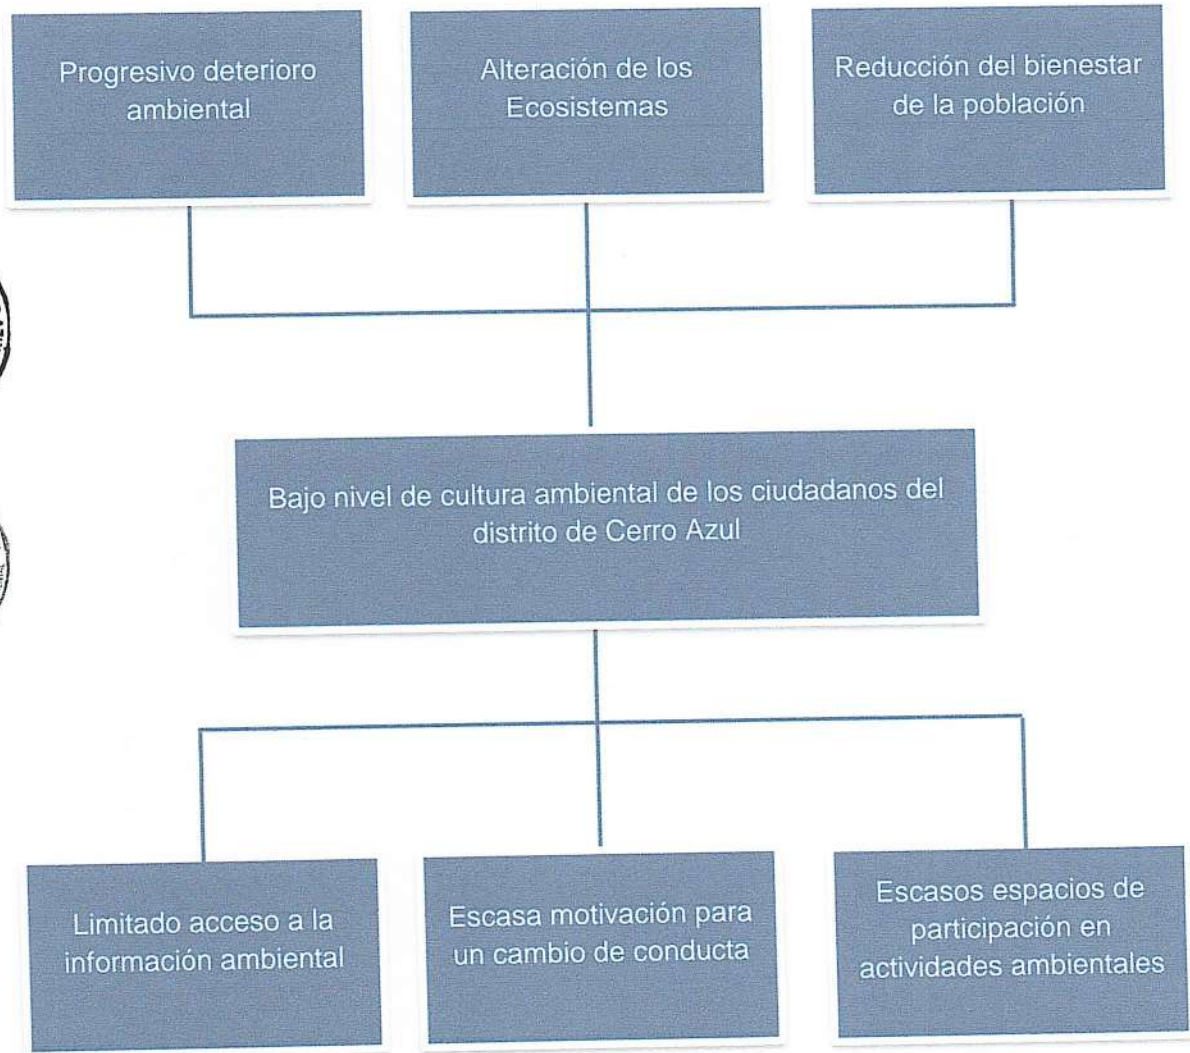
Progresivo deterioro ambiental

Alteración de los Ecosistemas

Reducción del bienestar de la población

Bajo nivel de cultura ambiental de los ciudadanos del distrito de Cerro Azul

Limitado acceso a la información ambiental

Escasa motivación para un cambio de conducta

Escasos espacios de participación en actividades ambientales